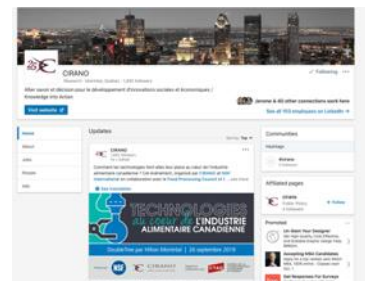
CIRANO
Research · Montréal, Québec · 1,004 followers

Allier savoir et décision pour le développement d'innovations sociales et économiques | Knowledge into Action

Visit website

✓ Following ···

Jérome & 40 other connections work here

See all 113 employees on LinkedIn →

Home
About
Jobs
People
Ads

Updates

Sort by: Top ▾

CIRANO
1,004 followers
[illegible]

Comment les technologies font elles leur place au cœur de l'industrie alimentaire canadienne ? Cet événement, organisé par CIRANO et NSF International en collaboration avec le Food Processing Council of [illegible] ...see more

See translation

TECHNOLOGIES AU CŒUR DE L'INDUSTRIE ALIMENTAIRE CANADIENNE

Doubletree par Hilton Montréal | 26 septembre 2019

NSF CIRANO

Communities

Hashtags

#cirano

Affiliated pages

CIRANO
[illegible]

+ Follow

Promoted

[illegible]
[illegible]

Accepting KBA Candidates
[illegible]

Get Responses For Surveys
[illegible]